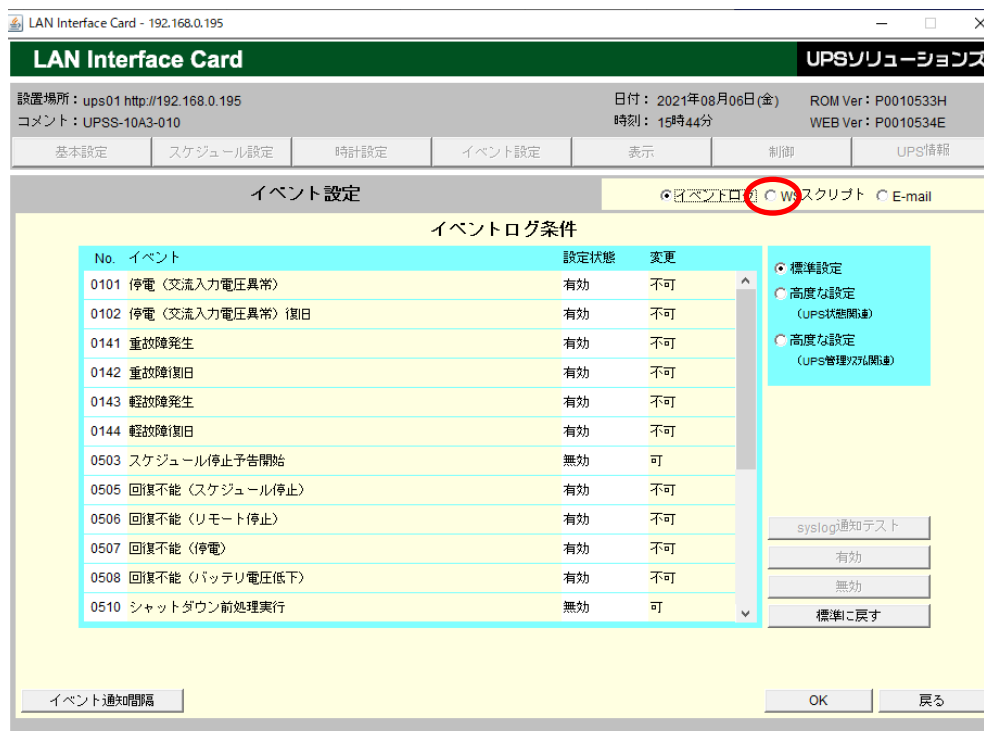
LAN Interface Card - 192.168.0.195

LAN Interface Card

UPSソリューションズ

設置場所：ups01 http://192.168.0.195
コメント：UPSS-10A3-010

日付：2021年08月06日(金)
時刻：15時44分

ROM Ver：P0010533H
WEB Ver：P0010534E

基本設定 | スケジュール設定 | 時計設定 | イベント設定 | 表示 | 制御 | UPS情報

イベント設定

イベントログ　WSスクリプト　E-mail

イベントログ条件

| No. | イベント | 設定状態 | 変更 |
|---|---|---|---|
| 0101 | 停電（交流入力電圧異常） | 有効 | 不可 |
| 0102 | 停電（交流入力電圧異常）復旧 | 有効 | 不可 |
| 0141 | 重故障発生 | 有効 | 不可 |
| 0142 | 重故障復旧 | 有効 | 不可 |
| 0143 | 軽故障発生 | 有効 | 不可 |
| 0144 | 軽故障復旧 | 有効 | 不可 |
| 0503 | スケジュール停止予告開始 | 無効 | 可 |
| 0505 | 回復不能（スケジュール停止） | 有効 | 不可 |
| 0506 | 回復不能（リモート停止） | 有効 | 不可 |
| 0507 | 回復不能（停電） | 有効 | 不可 |
| 0508 | 回復不能（バッテリ電圧低下） | 有効 | 不可 |
| 0510 | シャットダウン前処理実行 | 無効 | 可 |

標準設定
高度な設定
（UPS状態関連）
高度な設定
（UPS管理システム関連）

syslog通知テスト
有効
無効
標準に戻す

イベント通知間隔

OK
戻る